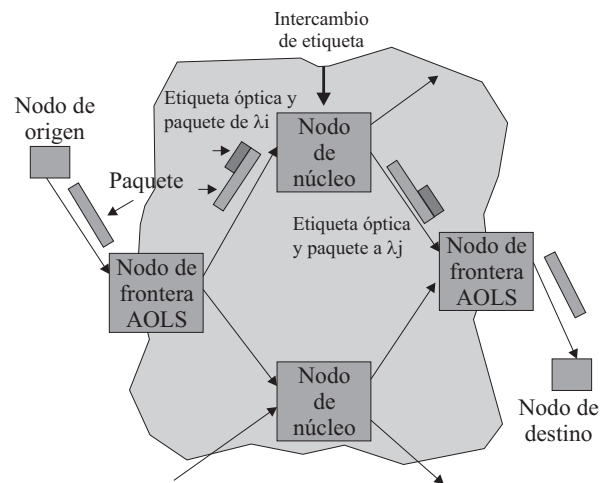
Intercambio de etiqueta

Nodo de origen

Etiqueta óptica y paquete de $\lambda i$

Paquete

Nodo de núcleo

Etiqueta óptica y paquete a $\lambda j$

Nodo de frontera AOLS

Nodo de frontera AOLS

Nodo de núcleo

Nodo de destino